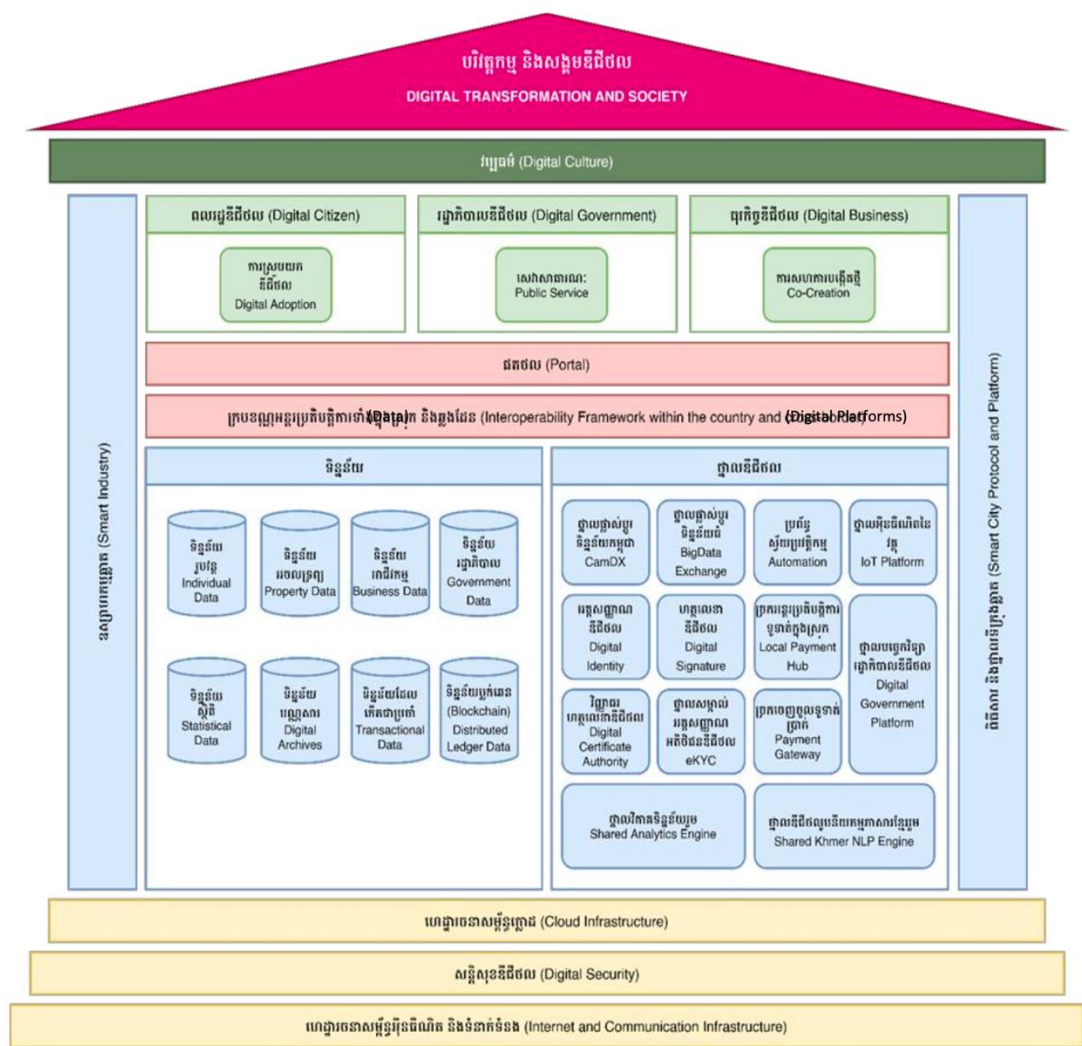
បរិវត្តកម្ម និងសង្គមឌីជីថល
DIGITAL TRANSFORMATION AND SOCIETY

វប្បធម៌ (Digital Culture)

ឧស្សាហកម្មឆ្លាត (Smart Industry)

ពលរដ្ឋឌីជីថល (Digital Citizen)

ការស្រូបយកឌីជីថល
Digital Adoption

រដ្ឋាភិបាលឌីជីថល (Digital Government)

សេវាសាធារណៈ
Public Service

ធុរកិច្ចឌីជីថល (Digital Business)

ការសហការបង្កើតថ្មី
Co-Creation

ផតថល (Portal)

ក្របខណ្ឌអន្តរប្រតិបត្តិការទាំងក្នុងស្រុក និងឆ្លងដែន (Interoperability Framework within the country and cross-border) (Data) (Digital Platforms)

ទិន្នន័យ

ទិន្នន័យបុគ្គល
Individual Data

ទិន្នន័យអចលនទ្រព្យ
Property Data

ទិន្នន័យអាជីវកម្ម
Business Data

ទិន្នន័យរដ្ឋាភិបាល
Government Data

ទិន្នន័យស្ថិតិ
Statistical Data

ទិន្នន័យបណ្ណសារ
Digital Archives

ទិន្នន័យដែលកើតជាប្រាក់
Transactional Data

ទិន្នន័យប្លុកឆេន (Blockchain)
Distributed Ledger Data

ថ្នាលឌីជីថល

ថ្នាលផ្លាស់ប្តូរទិន្នន័យកម្ពុជា
CamDX

ថ្នាលផ្លាស់ប្តូរទិន្នន័យធំ
BigData Exchange

ប្រព័ន្ធស្វ័យប្រវត្តិកម្ម
Automation

ថ្នាលអ៊ីនធឺណិតនៃវត្ថុ
IoT Platform

អត្តសញ្ញាណឌីជីថល
Digital Identity

ហត្ថលេខាឌីជីថល
Digital Signature

ប្រព័ន្ធទូទាត់ក្នុងស្រុក
Local Payment Hub

ថ្នាលបច្ចេកវិទ្យារដ្ឋាភិបាលឌីជីថល
Digital Government Platform

វិញ្ញាបនបត្រហត្ថលេខាឌីជីថល
Digital Certificate Authority

ថ្នាលសម្គាល់អត្តសញ្ញាណអតិថិជនឌីជីថល
eKYC

ច្រកចេញចូលទូទាត់ប្រាក់
Payment Gateway

ថ្នាលវិភាគទិន្នន័យរួម
Shared Analytics Engine

ថ្នាលឌីជីថលរួមដំណើរការភាសាខ្មែររួម
Shared Khmer NLP Engine

ពិធីការ និងថ្នាលទីក្រុងឆ្លាត (Smart City Protocol and Platform)

ហេដ្ឋារចនាសម្ព័ន្ធក្លោដ (Cloud Infrastructure)

សន្តិសុខឌីជីថល (Digital Security)

ហេដ្ឋារចនាសម្ព័ន្ធអ៊ីនធឺណិត និងទំនាក់ទំនង (Internet and Communication Infrastructure)